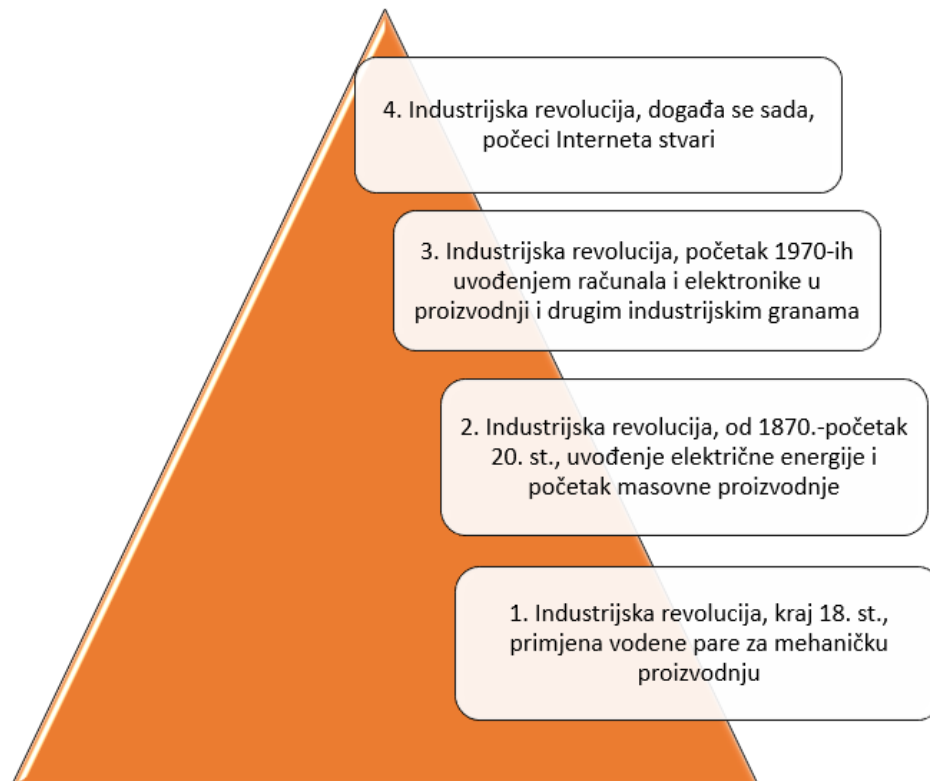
4. Industrijska revolucija, događa se sada, počeci Interneta stvari

3. Industrijska revolucija, početak 1970-ih uvođenjem računala i elektronike u proizvodnji i drugim industrijskim granama

2. Industrijska revolucija, od 1870.-početak 20. st., uvođenje električne energije i početak masovne proizvodnje

1. Industrijska revolucija, kraj 18. st., primjena vodene pare za mehaničku proizvodnju